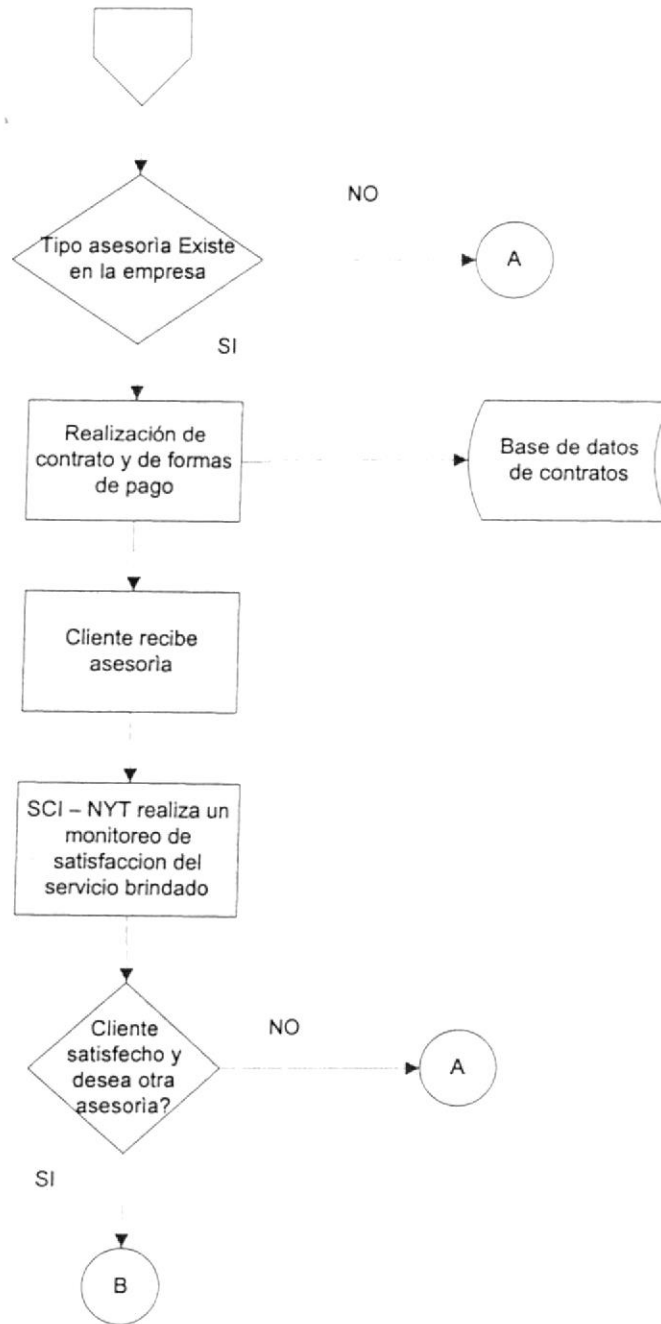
Tipo asesorìa Existe en la empresa

NO

A

SI

Realización de contrato y de formas de pago

Base de datos de contratos

Cliente recibe asesorìa

SCI – NYT realiza un monitoreo de satisfaccion del servicio brindado

Cliente satisfecho y desea otra asesoria?

NO

A

SI

B